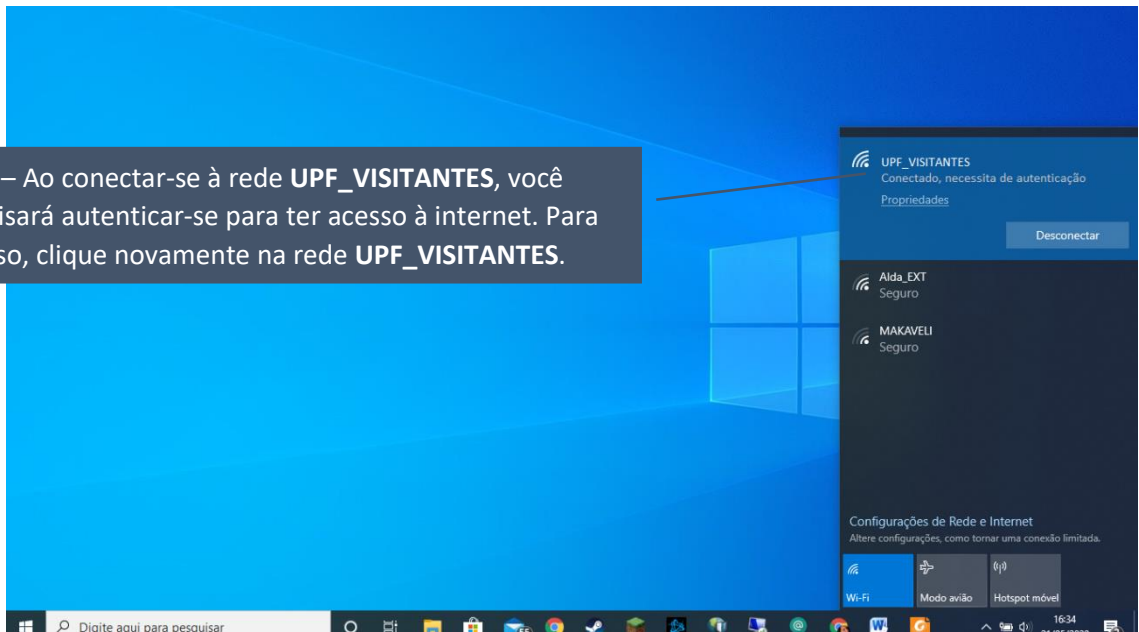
– Ao conectar-se à rede **UPF_VISITANTES**, você isará autenticar-se para ter acesso à internet. Para so, clique novamente na rede **UPF_VISITANTES**.

UPF_VISITANTES
Conectado, necessita de autenticação
Propriedades
Desconectar

Alda_EXT
Seguro

MAKAVELI
Seguro

Configurações de Rede e Internet
Altere configurações, como tornar uma conexão limitada.

Wi-Fi
Modo avião
Hotspot móvel

Digite aqui para pesquisar
16:34
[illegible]